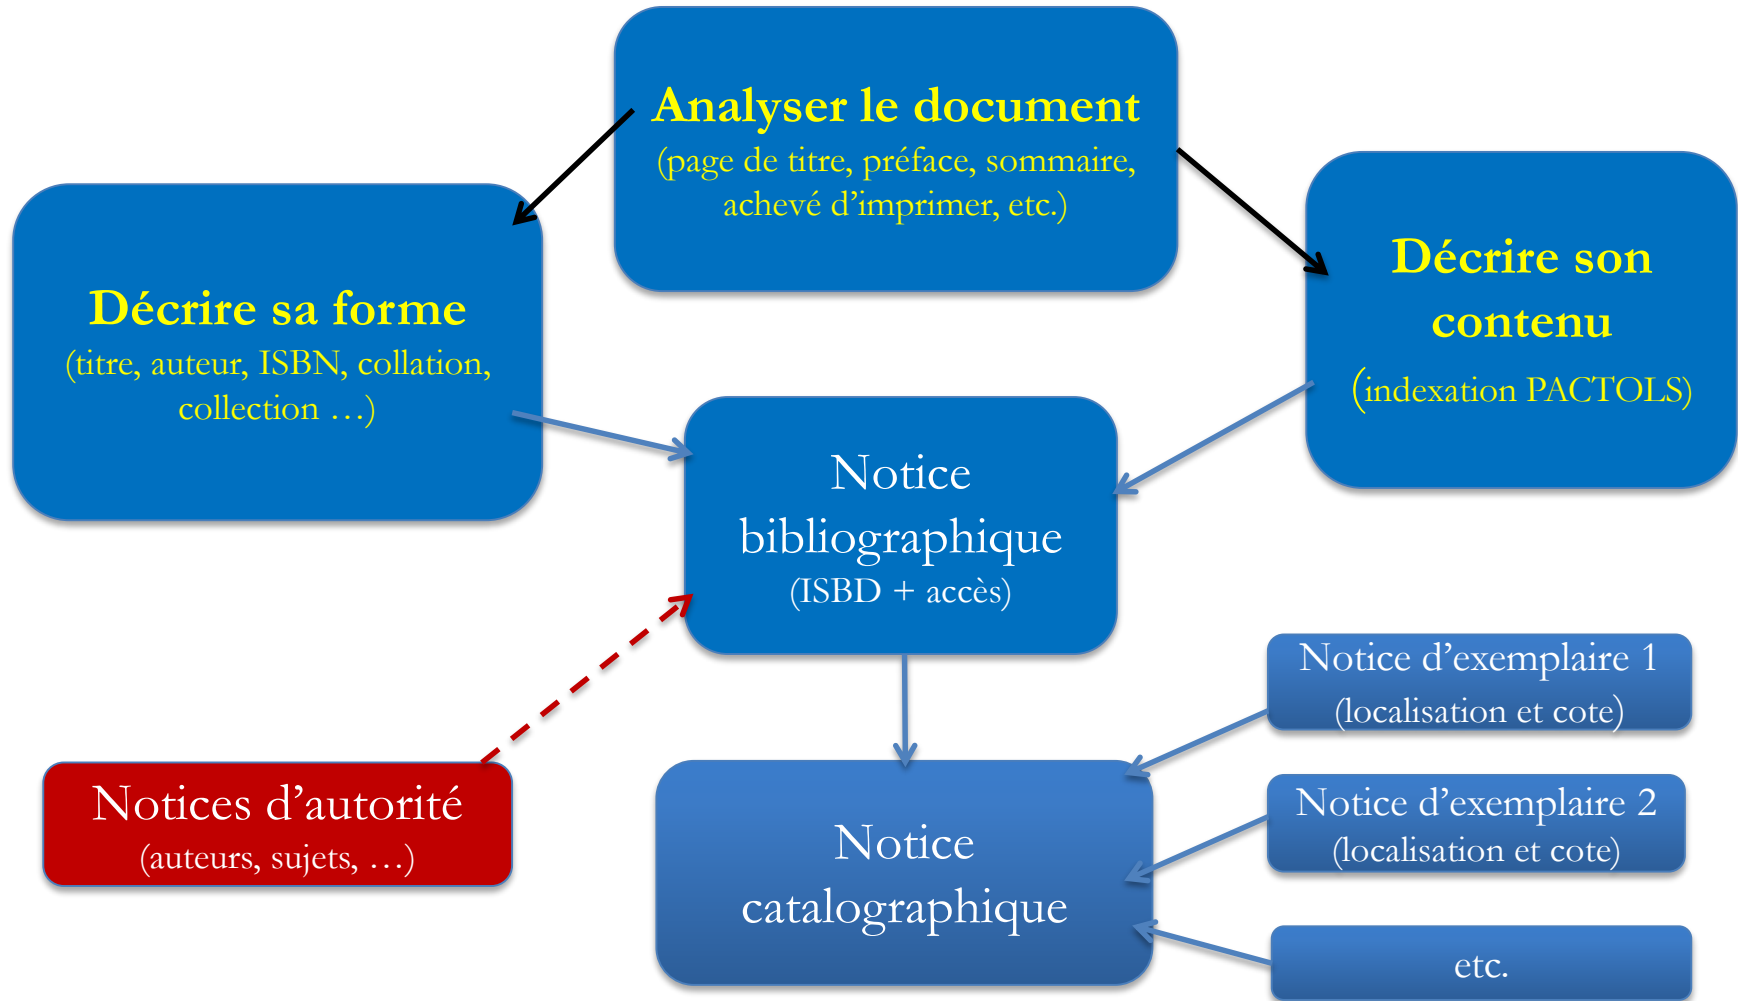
Analyser le document
(page de titre, préface, sommaire, achevé d'imprimer, etc.)

Décrire sa forme
(titre, auteur, ISBN, collation, collection …)

Décrire son contenu
(indexation PACTOLS)

Notice bibliographique
(ISBD + accès)

Notices d'autorité
(auteurs, sujets, …)

Notice catalographique

Notice d'exemplaire 1
(localisation et cote)

Notice d'exemplaire 2
(localisation et cote)

etc.